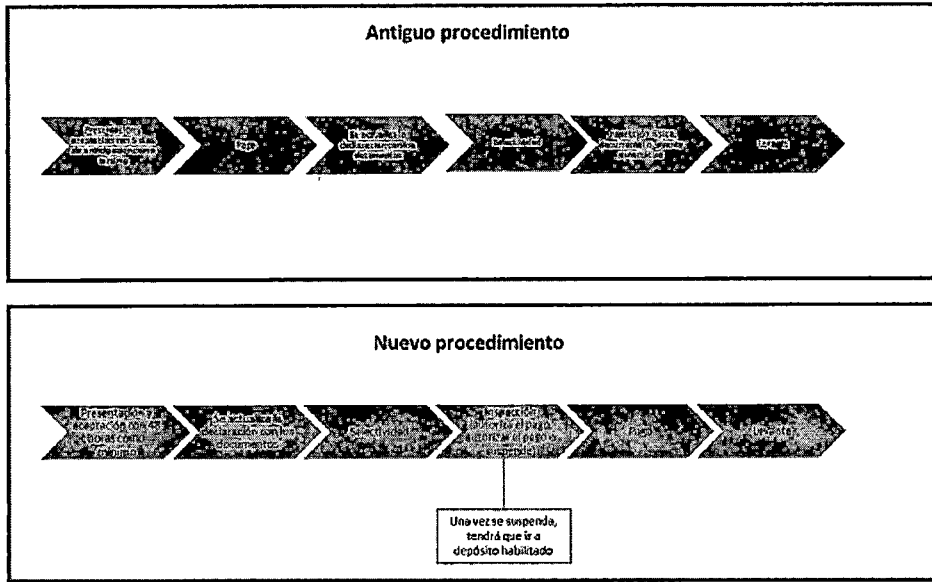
Antiguo procedimiento

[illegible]

Pago

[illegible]

Selectividad

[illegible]

Levante

Nuevo procedimiento

Presentación y aceptación con 48 horas como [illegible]

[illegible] declaración con los documentos

Selectividad

Inspección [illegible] el pago, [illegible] el pago o suspender

Pago

Levante

Una vez se suspenda, tendrá que ir a depósito habilitado